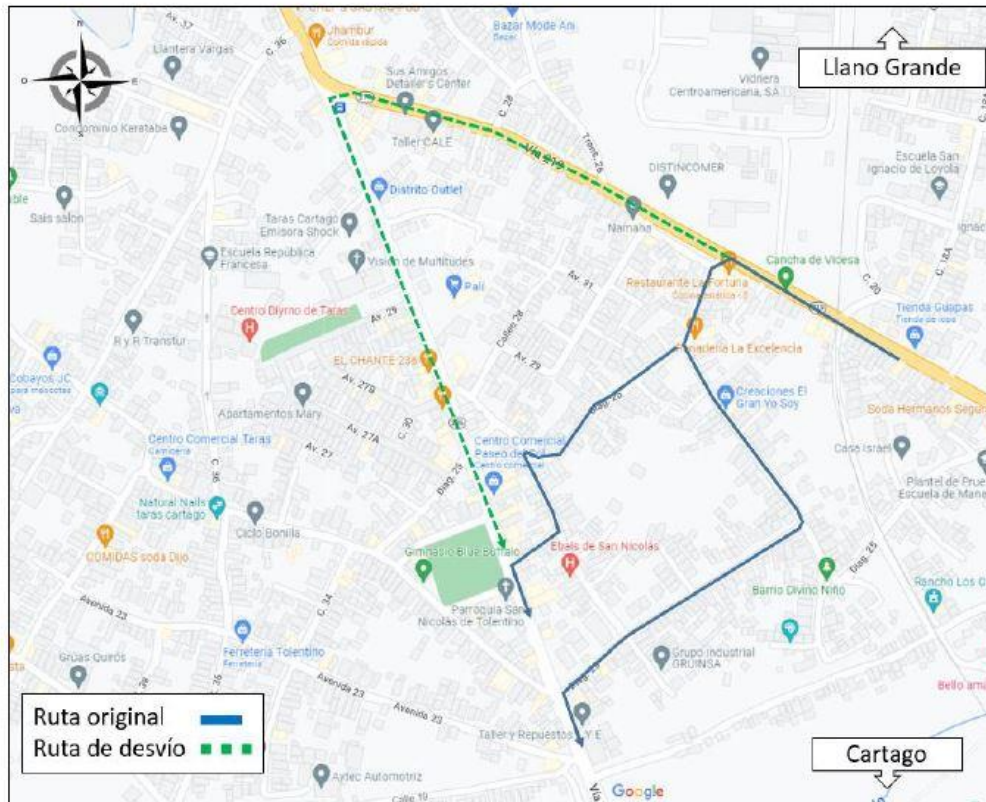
Llano Grande

Cartago

Ruta original
Ruta de desvío

Av. 37
Llantera Vargas
C. 36
Jhambur
Comida rápida
Bazar Mode Ari
Sus Amigos Detailer's Center
Vidriera Centroamericana, S.A
Condominio Keratabá
Taller CALE
C. 28
Vía 219
Trans. 28
DISTINCOMER
Escuela San Ignacio de Loyola
Sais salon
Distrito Outlet
Taras Cartago Emisora Shock
Namaha
Escuela República Francesa
Visión de Multitudes
Palí
Cancha de Vicesa
Av. 31
Restaurante La Fortuna
Tienda Guapas
C. 20
C. 18A
Centro Dlyrno de Taras
Av. 29
R y R Transtur
Calles 28
EL CHANTE 236
Panadería La Excelencia
Cobayos JC
Av. 27B
Av. 29
Creaciones El Gran Yo Soy
Apartamentos Mary
C. 30
Soda Hermanos Segu
Av. 27A
Diag. 25
Centro Comercial Taras
Av. 27
Centro Comercial Paseo de
Centro comercial
Casa Israel
Plastel de Prue Escuela de Mane
C. 36
Natural Nails taras cartago
Diag. 25
Ciclo Bonilla
COMIDAS soda Dijo
Gimnasio Blue Buffalo
Ebais de San Nicolás
Diag. 25
Barrio Divino Niño
Rancho Los C
C. 34
Avenida 23
Parroquia San Nicolás de Tolentino
Ferretería Tolentino
Ferretería
Grúas Quirós
Grupo Industrial GRUINSA
Avenida 23
Bello ama
Avenida 23
Taller y Repuestos Y E
Aytec Automotriz
Calle 19
Google